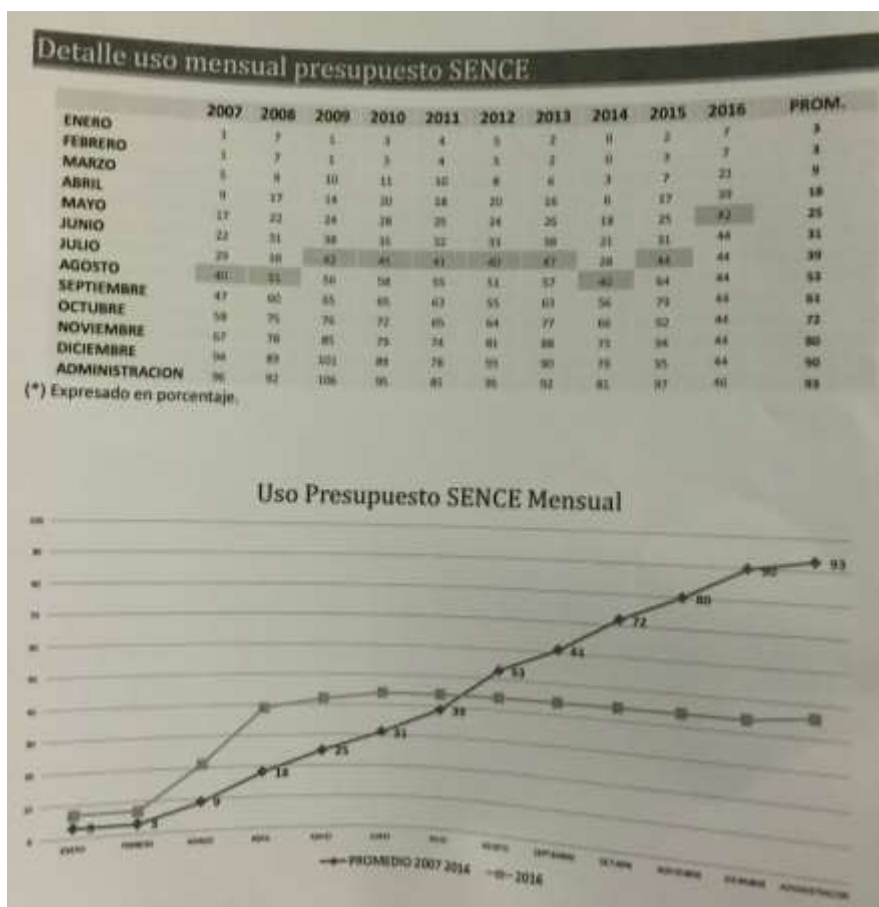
Detalle uso mensual presupuesto SENCE

| | 2007 | 2008 | 2009 | 2010 | 2011 | 2012 | 2013 | 2014 | 2015 | 2016 | PROM. |
|---|---|---|---|---|---|---|---|---|---|---|---|
| ENERO | 1 | 7 | 1 | 3 | 4 | 5 | 2 | 0 | 2 | 7 | 3 |
| FEBRERO | 1 | 7 | 1 | 3 | 4 | 5 | 2 | 0 | 3 | 7 | 3 |
| MARZO | 5 | 9 | 10 | 11 | 10 | 8 | 6 | 3 | 7 | 23 | 9 |
| ABRIL | 9 | 17 | 14 | 20 | 18 | 20 | 16 | 6 | 17 | 39 | 18 |
| MAYO | 17 | 22 | 24 | 28 | 25 | 24 | 26 | 18 | 25 | 42 | 25 |
| JUNIO | 22 | 31 | 38 | 35 | 32 | 33 | 38 | 21 | 31 | 44 | 31 |
| JULIO | 29 | 38 | 42 | 45 | 41 | 40 | 47 | 28 | 44 | 44 | 39 |
| AGOSTO | 40 | 51 | 56 | 58 | 55 | 51 | 57 | 42 | 64 | 44 | 53 |
| SEPTIEMBRE | 47 | 60 | 65 | 65 | 63 | 55 | 63 | 56 | 79 | 44 | 61 |
| OCTUBRE | 59 | 75 | 76 | 72 | 65 | 64 | 77 | 66 | 82 | 44 | 72 |
| NOVIEMBRE | 67 | 78 | 85 | 79 | 74 | 81 | 88 | 73 | 94 | 44 | 80 |
| DICIEMBRE | 94 | 89 | 101 | 89 | 78 | 95 | 90 | 79 | 95 | 44 | 90 |
| ADMINISTRACION | 96 | 92 | 106 | 95 | 81 | 95 | 92 | 81 | 97 | 40 | 93 |

(*) Expresado en porcentaje.

Uso Presupuesto SENCE Mensual

100
90
80
70
60
50
40
30
20
10
0

3 5 9 18 25 31 39 53 61 72 80 90 93

ENERO FEBRERO MARZO ABRIL MAYO JUNIO JULIO AGOSTO SEPTIEMBRE OCTUBRE NOVIEMBRE DICIEMBRE ADMINISTRACION

PROMEDIO 2007 2014   2016